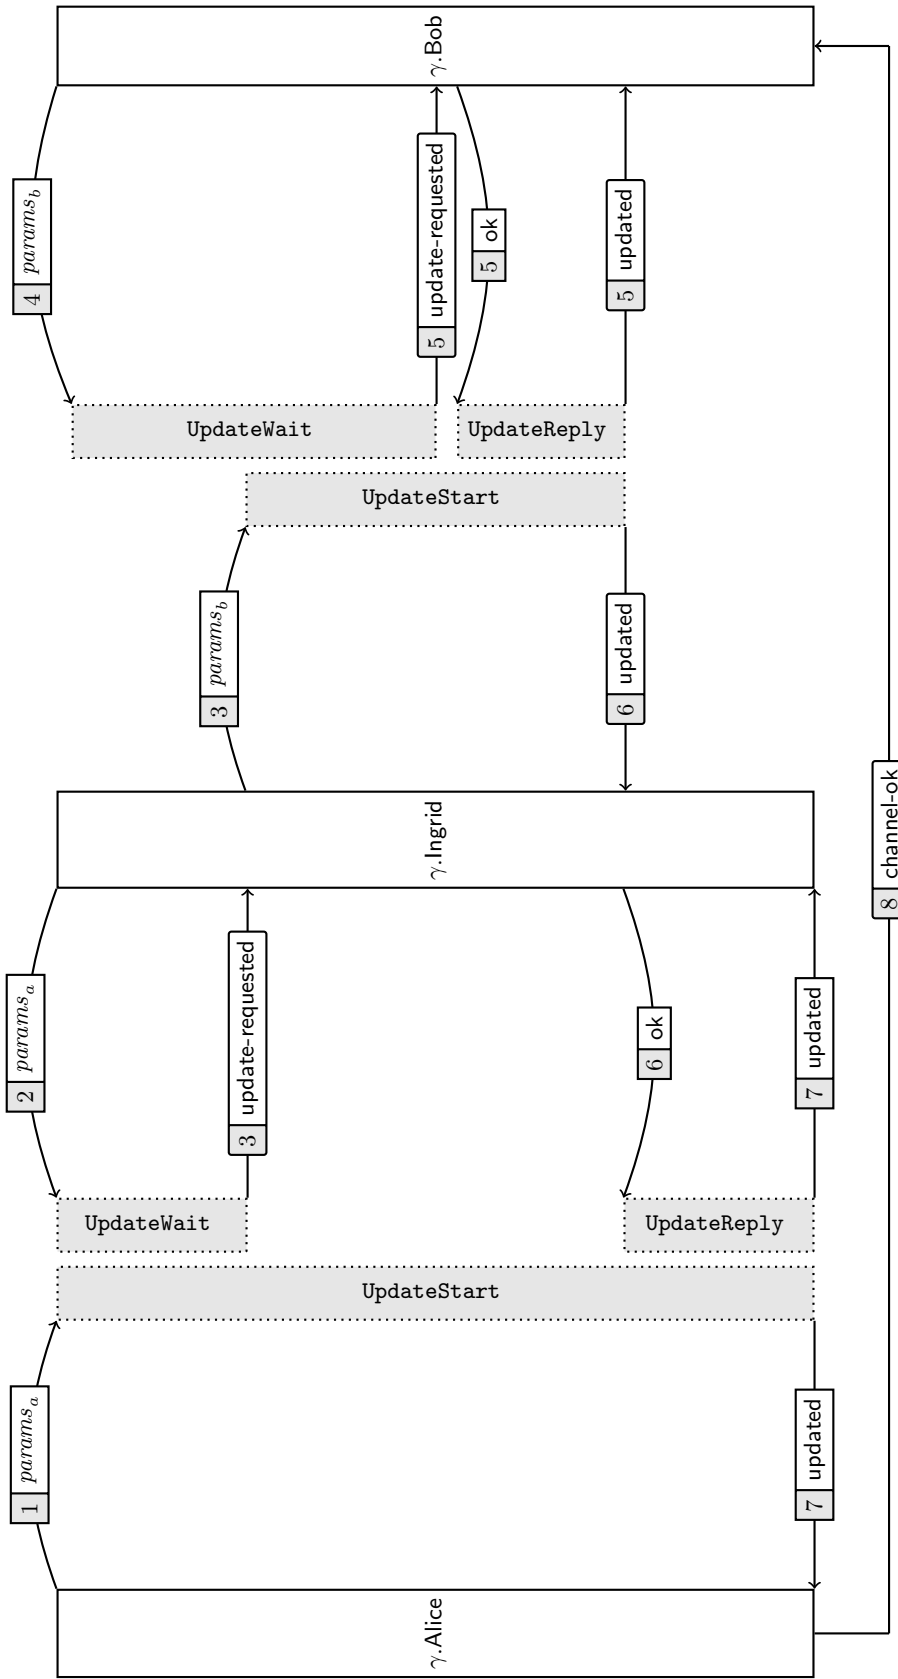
$\gamma$.Bob

4 $params_b$

5 update-requested

5 ok

5 updated

UpdateWait

UpdateReply

UpdateStart

3 $params_b$

6 updated

$\gamma$.Ingrid

8 channel-ok

2 $params_a$

3 update-requested

6 ok

7 updated

UpdateWait

UpdateReply

UpdateStart

1 $params_a$

7 updated

$\gamma$.Alice